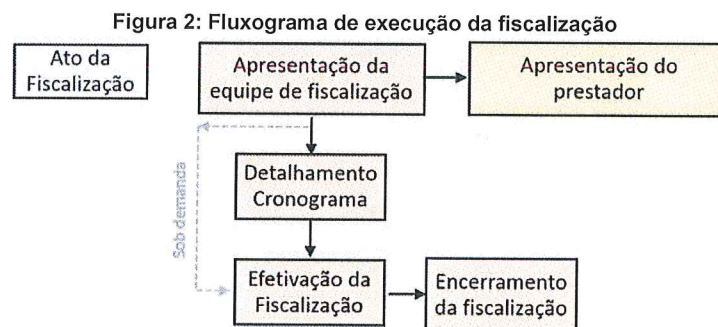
Figura 2: Fluxograma de execução da fiscalização

Ato da Fiscalização

Apresentação da equipe de fiscalização

Apresentação do prestador

Sob demanda

Detalhamento Cronograma

Efetivação da Fiscalização

Encerramento da fiscalização